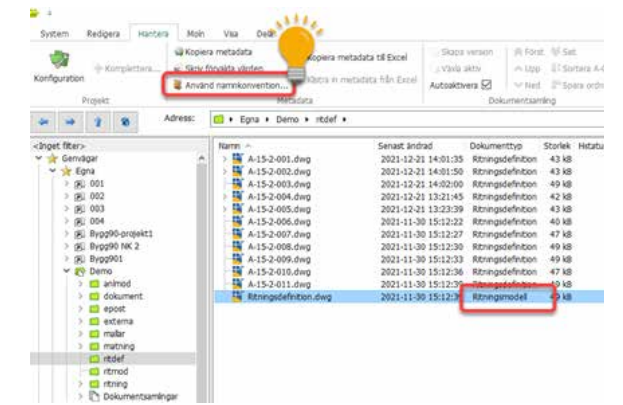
System Redigera Hantera Moln Visa Dela

Konfiguration Komplettera... Kopiera metadata Skriv föreslagna värden Använd namnkonvention... Kopiera metadata till Excel Klistra in metadata från Excel Skapa version Växla aktiv Autoaktivera Först Upp Ned Sist Sortera A-Ö Spara ordn

Projekt Metadata Dokumentsamling

Adress: Egna ▸ Demo ▸ ritdef ▸

<Inget filter>
Genvägar
Egna
001
002
003
004
Bygg90-projekt1
Bygg90 NK 2
Bygg901
Demo
anlmod
dokument
epost
externa
mallar
matning
ritdef
ritmod
ritning
Dokumentsamlingar

| Namn | Senast ändrad | Dokumenttyp | Storlek | Histatus |
|---|---|---|---|---|
| A-15-2-001.dwg | 2021-12-21 14:01:35 | Ritningsdefinition | 43 kB | |
| A-15-2-002.dwg | 2021-12-21 14:01:50 | Ritningsdefinition | 43 kB | |
| A-15-2-003.dwg | 2021-12-21 14:02:00 | Ritningsdefinition | 49 kB | |
| A-15-2-004.dwg | 2021-12-21 13:21:45 | Ritningsdefinition | 42 kB | |
| A-15-2-005.dwg | 2021-12-21 13:23:39 | Ritningsdefinition | 43 kB | |
| A-15-2-006.dwg | 2021-11-30 15:12:22 | Ritningsdefinition | 40 kB | |
| A-15-2-007.dwg | 2021-11-30 15:12:27 | Ritningsdefinition | 47 kB | |
| A-15-2-008.dwg | 2021-11-30 15:12:30 | Ritningsdefinition | 49 kB | |
| A-15-2-009.dwg | 2021-11-30 15:12:33 | Ritningsdefinition | 49 kB | |
| A-15-2-010.dwg | 2021-11-30 15:12:36 | Ritningsdefinition | 47 kB | |
| A-15-2-011.dwg | 2021-11-30 15:12:39 | Ritningsdefinition | 43 kB | |
| Ritningsdefinition.dwg | 2021-11-30 15:12:39 | Ritningsmodell | 49 kB | |